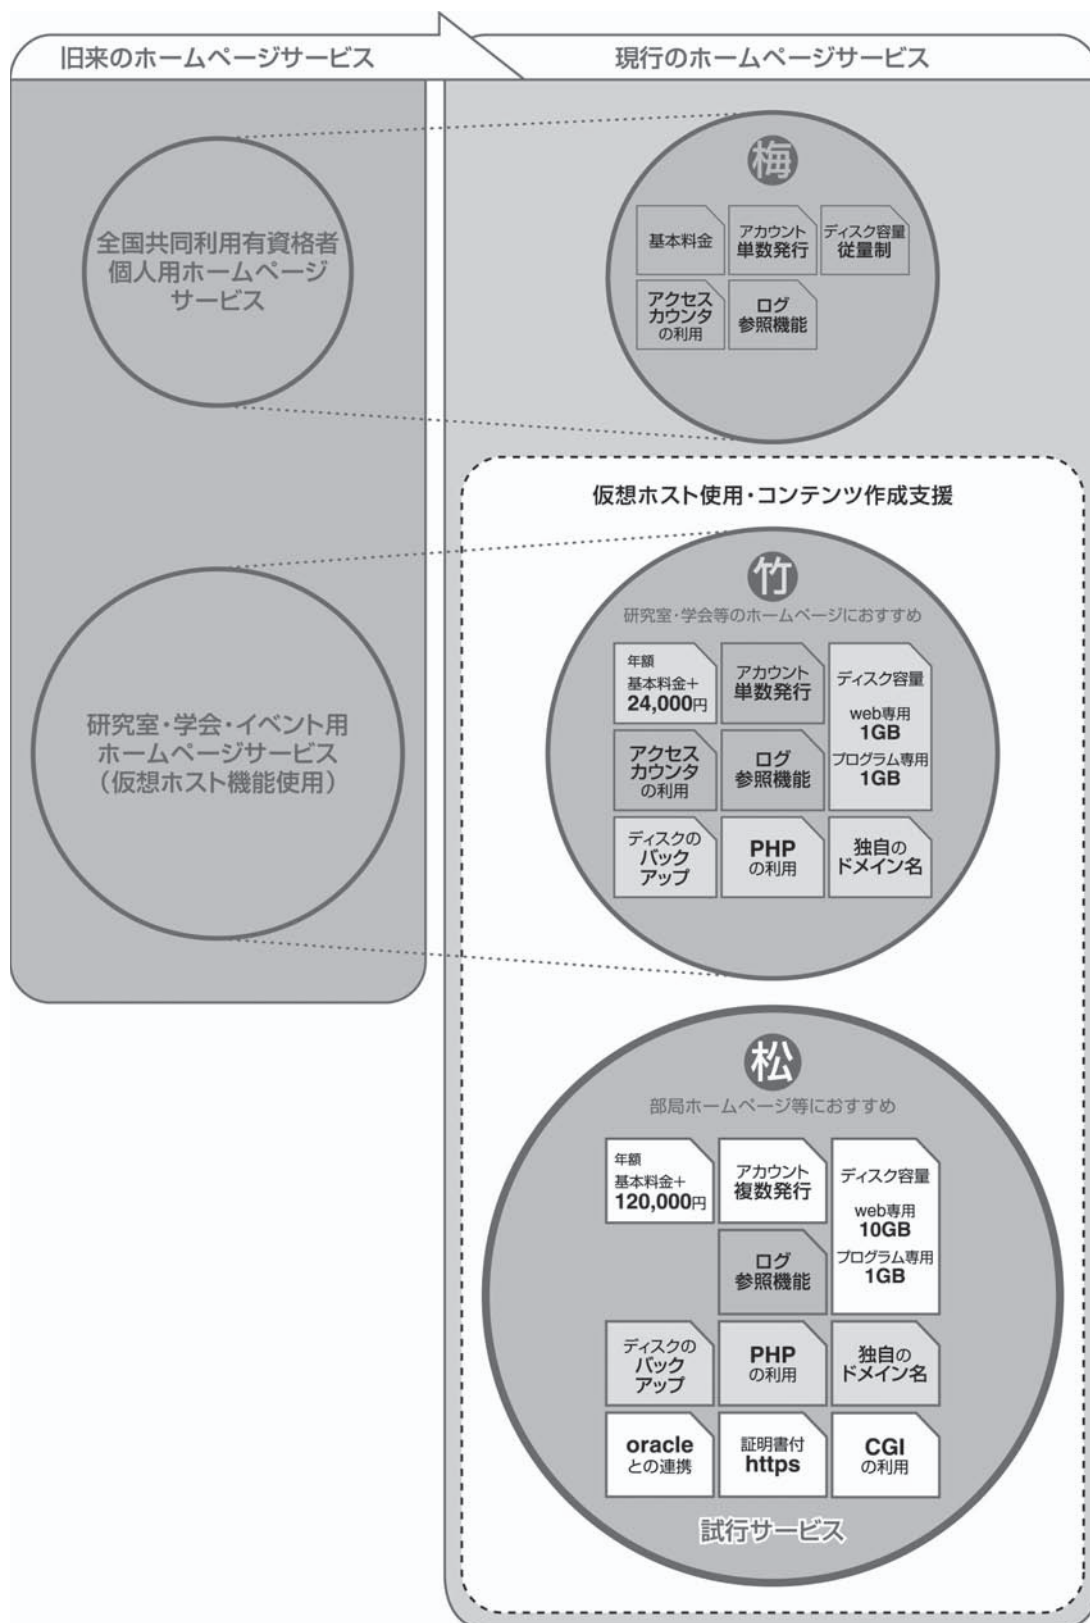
旧来のホームページサービス

現行のホームページサービス

全国共同利用有資格者個人用ホームページサービス

研究室・学会・イベント用ホームページサービス（仮想ホスト機能使用）

梅

基本料金

アカウント単数発行

ディスク容量従量制

アクセスカウンタの利用

ログ参照機能

仮想ホスト使用・コンテンツ作成支援

竹

研究室・学会等のホームページにおすすめ

年額 基本料金+ 24,000円

アカウント単数発行

ディスク容量 web専用 1GB プログラム専用 1GB

アクセスカウンタの利用

ログ参照機能

ディスクのバックアップ

PHPの利用

独自のドメイン名

松

部局ホームページ等におすすめ

年額 基本料金+ 120,000円

アカウント複数発行

ディスク容量 web専用 10GB プログラム専用 1GB

ログ参照機能

ディスクのバックアップ

PHPの利用

独自のドメイン名

oracleとの連携

証明書付 https

CGIの利用

試行サービス